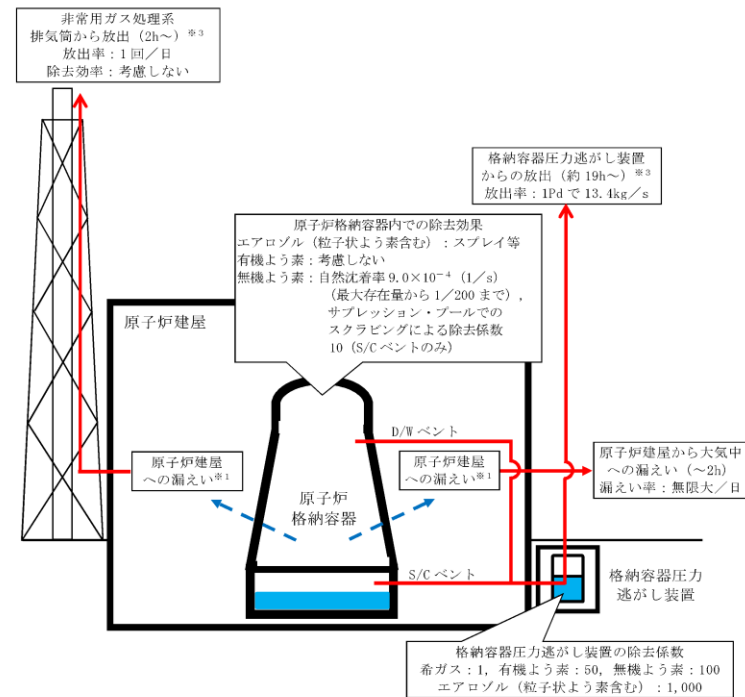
非常用ガス処理系
排気筒から放出（2h～）※3
放出率：1回／日
除去効率：考慮しない

格納容器圧力逃がし装置
からの放出（約19h～）※3
放出率：1Pdで13.4kg／s

原子炉格納容器内での除去効果
エアロゾル（粒子状よう素含む）：スプレイ等
有機よう素：考慮しない
無機よう素：自然沈着率$9.0\times10^{-4}$（1／s）
（最大存在量から1／200まで），
サプレッション・プールでの
スクラビングによる除去係数
10（S/Cベントのみ）

原子炉建屋

D/Wベント

原子炉建屋
への漏えい※1

原子炉建屋
への漏えい※1

原子炉
格納容器

原子炉建屋から大気中
への漏えい（～2h）
漏えい率：無限大／日

S/Cベント

格納容器圧力
逃がし装置

格納容器圧力逃がし装置の除去係数
希ガス：1，有機よう素：50，無機よう素：100
エアロゾル（粒子状よう素含む）：1,000